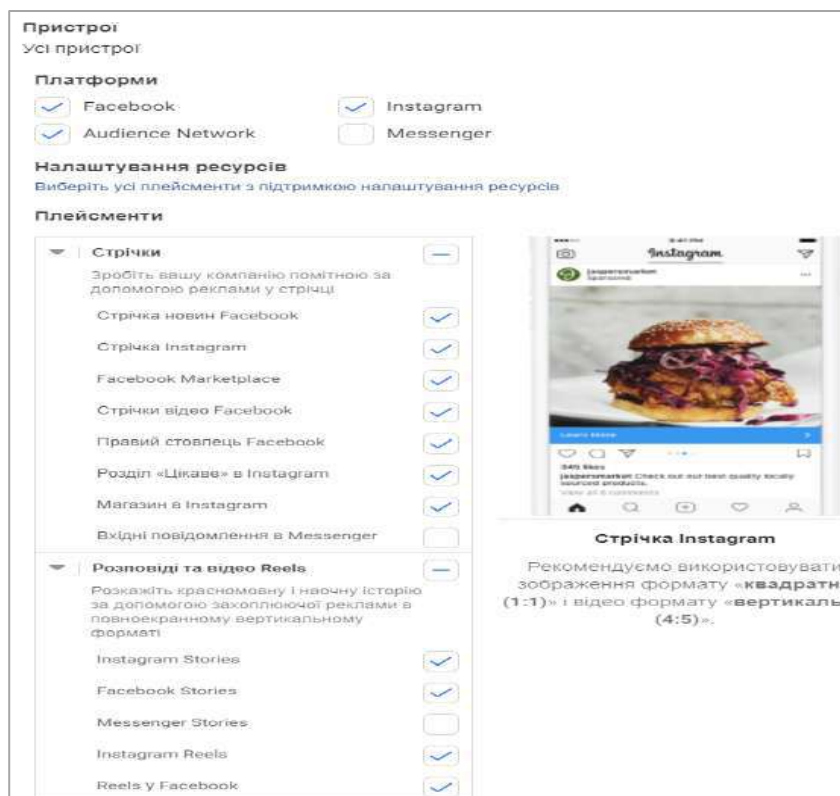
Пристрої
Усі пристрої

Платформи

Facebook
Instagram
Audience Network
Messenger

Налаштування ресурсів
Виберіть усі плейсменти з підтримкою налаштування ресурсів

Плейсменти

Стрічки
Зробіть вашу компанію помітною за допомогою реклами у стрічці
Стрічка новин Facebook
Стрічка Instagram
Facebook Marketplace
Стрічки відео Facebook
Правий стовпець Facebook
Розділ «Цікаве» в Instagram
Магазин в Instagram
Вхідні повідомлення в Messenger

Розповіді та відео Reels
Розкажіть красномовну і наочну історію за допомогою захоплюючої реклами в повноекранному вертикальному форматі
Instagram Stories
Facebook Stories
Messenger Stories
Instagram Reels
Reels у Facebook

Instagram
Learn More
345 likes
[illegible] Check out our best quality locally sourced products.

Стрічка Instagram
Рекомендуємо використовувати зображення формату «квадратн (1:1)» і відео формату «вертикаль (4:5)».